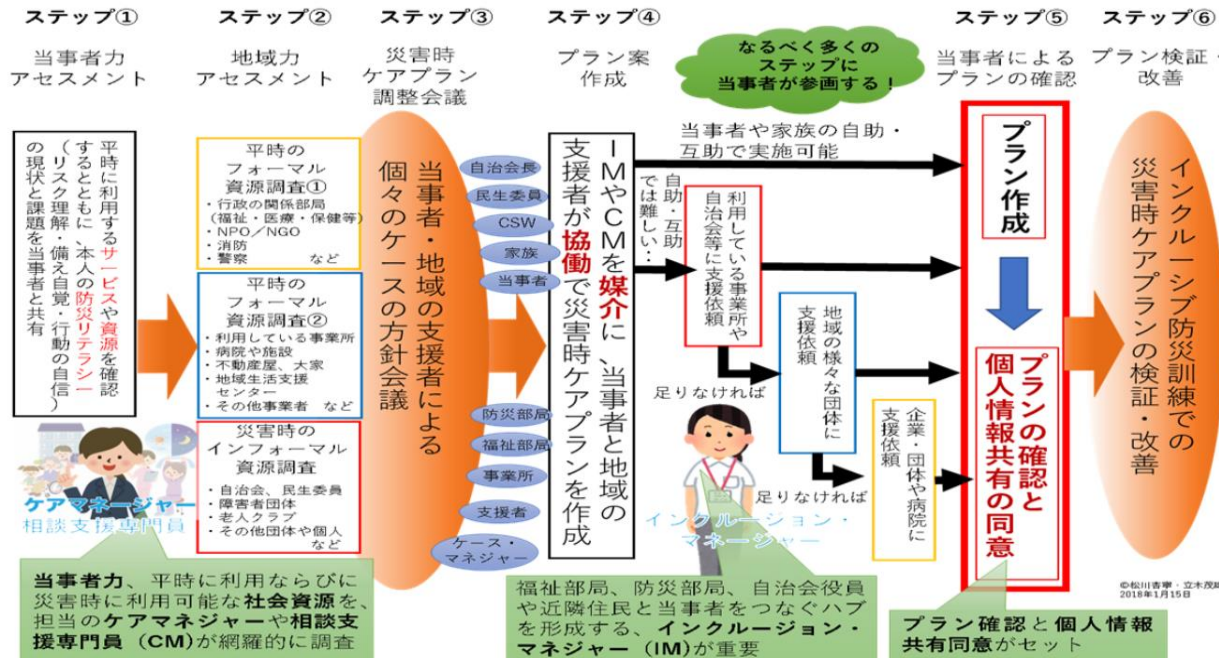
ステップ①
当事者力アセスメント

ステップ②
地域力アセスメント

ステップ③
災害時ケアプラン調整会議

ステップ④
プラン案作成

なるべく多くのステップに当事者が参画する！

ステップ⑤
当事者によるプランの確認

ステップ⑥
プラン検証・改善

平時に利用するサービスや資源を確認するとともに、本人の防災リテラシー（リスク理解・備え自覚・行動の自信）の現状と課題を当事者と共有

ケアマネジャー
相談支援専門員

平時のフォーマル資源調査①
・行政の関係部局（福祉・医療・保健等）
・NPO／NGO
・消防
・警察　など

平時のフォーマル資源調査②
・利用している事業所
・病院や施設
・不動産屋、大家
・地域生活支援センター
・その他事業者　など

災害時のインフォーマル資源調査
・自治会、民生委員
・障害者団体
・老人クラブ
・その他団体や個人　など

当事者・地域の支援者による個々のケースの方針会議

自治会長
民生委員
CSW
家族
当事者
防災部局
福祉部局
事業所
支援者
ケース・マネジャー

IMやCMを媒介に、当事者と地域の支援者が協働で災害時ケアプランを作成

当事者や家族の自助・互助で実施可能

自助・互助では難しい…

利用している事業所や自治会等に支援依頼

足りなければ

地域の様々な団体に支援依頼

足りなければ

企業・団体や病院に支援依頼

インクルージョン・マネージャー

プラン作成

プランの確認と個人情報共有の同意

インクルーシブ防災訓練での災害時ケアプランの検証・改善

©松川杏寧・立木茂雄
2018年1月15日

当事者力、平時に利用ならびに災害時に利用可能な社会資源を、担当のケアマネジャーや相談支援専門員（CM）が網羅的に調査

福祉部局、防災部局、自治会役員や近隣住民と当事者をつなぐハブを形成する、インクルージョン・マネジャー（IM）が重要

プラン確認と個人情報共有同意がセット